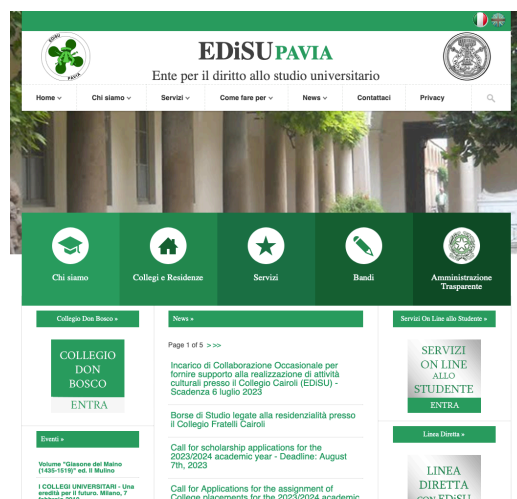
EDiSU PAVIA

EDiSU PAVIA
Ente per il diritto allo studio universitario

Home | Chi siamo | Servizi | Come fare per | News | Contattaci | Privacy

Chi siamo
Collegi e Residenze
Servizi
Bandi
Amministrazione Trasparente

Collegio Don Bosco »

COLLEGIO DON BOSCO
ENTRA

Eventi »

Volume "Giasone del Maino (1435-1519)" ed. Il Mulino

I COLLEGI UNIVERSITARI - Una eredità per il futuro. Milano, 7 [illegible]

News »

Page 1 of 5 > >>

Incarico di Collaborazione Occasionale per fornire supporto alla realizzazione di attività culturali presso il Collegio Cairoli (EDiSU) - Scadenza 6 luglio 2023

Borse di Studio legate alla residenzialità presso il Collegio Fratelli Cairoli

Call for scholarship applications for the 2023/2024 academic year - Deadline: August 7th, 2023

Call for Applications for the assignment of College placements for the 2023/2024 academic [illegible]

Servizi On Line allo Studente »

SERVIZI ON LINE ALLO STUDENTE
ENTRA

Linea Diretta »

LINEA DIRETTA CON EDiSU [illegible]